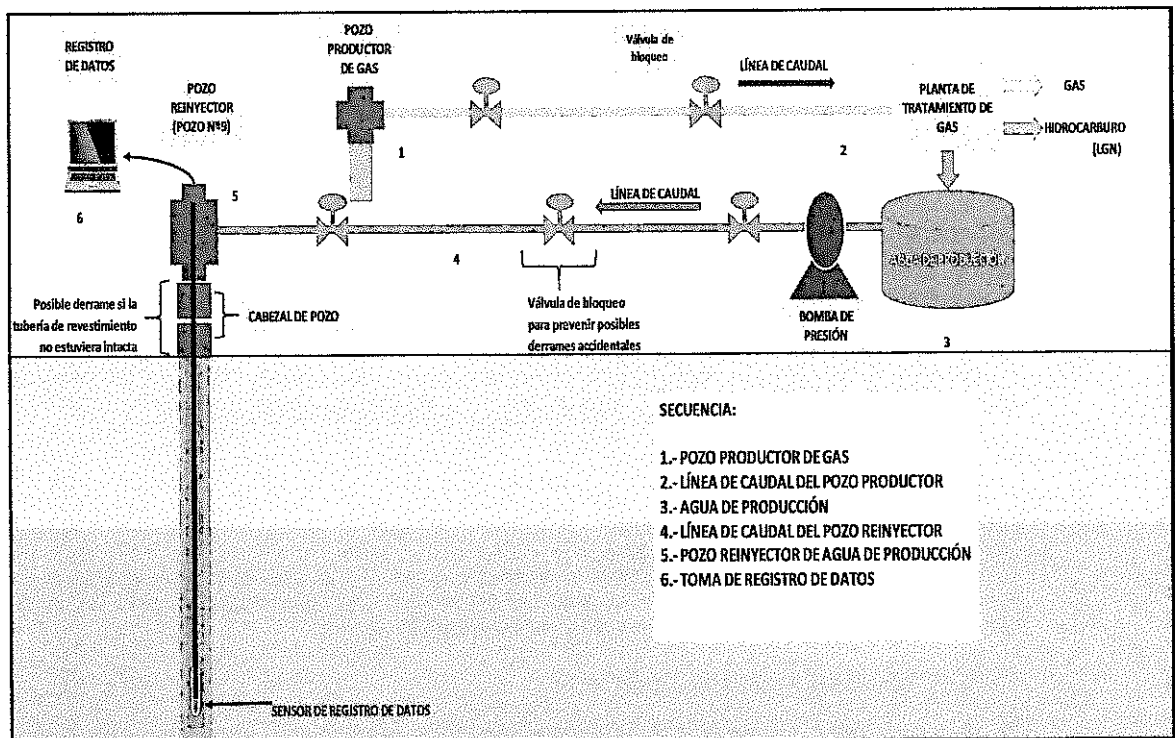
REGISTRO DE DATOS

POZO REINYECTOR (POZO Nº9)

POZO PRODUCTOR DE GAS

Válvula de bloqueo

LÍNEA DE CAUDAL

PLANTA DE TRATAMIENTO DE GAS

GAS

HIDROCARBURO (LGN)

1

2

6

5

LÍNEA DE CAUDAL

4

AGUA DE PRODUCCIÓN

Posible derrame si la tubería de revestimiento no estuviera intacta

CABEZAL DE POZO

Válvula de bloqueo para prevenir posibles derrames accidentales

BOMBA DE PRESIÓN

3

SECUENCIA:

1.- POZO PRODUCTOR DE GAS
2.- LÍNEA DE CAUDAL DEL POZO PRODUCTOR
3.- AGUA DE PRODUCCIÓN
4.- LÍNEA DE CAUDAL DEL POZO REINYECTOR
5.- POZO REINYECTOR DE AGUA DE PRODUCCIÓN
6.- TOMA DE REGISTRO DE DATOS

SENSOR DE REGISTRO DE DATOS